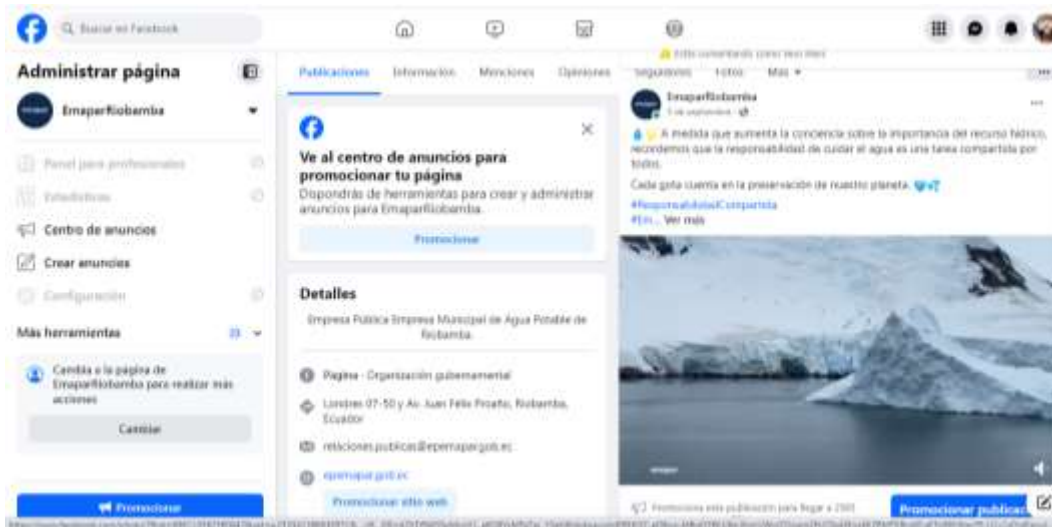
Buscar en Facebook

Administrar página

EmaparRiobamba

Panel para profesionales

Estadísticas

Centro de anuncios

Crear anuncios

Configuración

Más herramientas

Cambia a la página de EmaparRiobamba para realizar más acciones

Cambiar

Promocionar

Publicaciones Información Menciones Opiniones Seguidores Fotos Más

Ve al centro de anuncios para promocionar tu página

Dispondrás de herramientas para crear y administrar anuncios para EmaparRiobamba.

Promocionar

Detalles

Empresa Pública Empresa Municipal de Agua Potable de Riobamba.

Página · Organización gubernamental

Londres 07-50 y Av. Juan Felix Proaño, Riobamba, Ecuador

relacionespublicas@epemapar.gob.ec

epemapar.gob.ec

Promocionar sitio web

Estás comentando como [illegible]

EmaparRiobamba
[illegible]

A medida que aumenta la conciencia sobre la importancia del recurso hídrico, recordemos que la responsabilidad de cuidar el agua es una tarea compartida por todos.

Cada gota cuenta en la preservación de nuestro planeta.

#ResponsabilidadCompartida
#Em... Ver más

Promociona esta publicación para llegar a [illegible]

Promocionar publicac